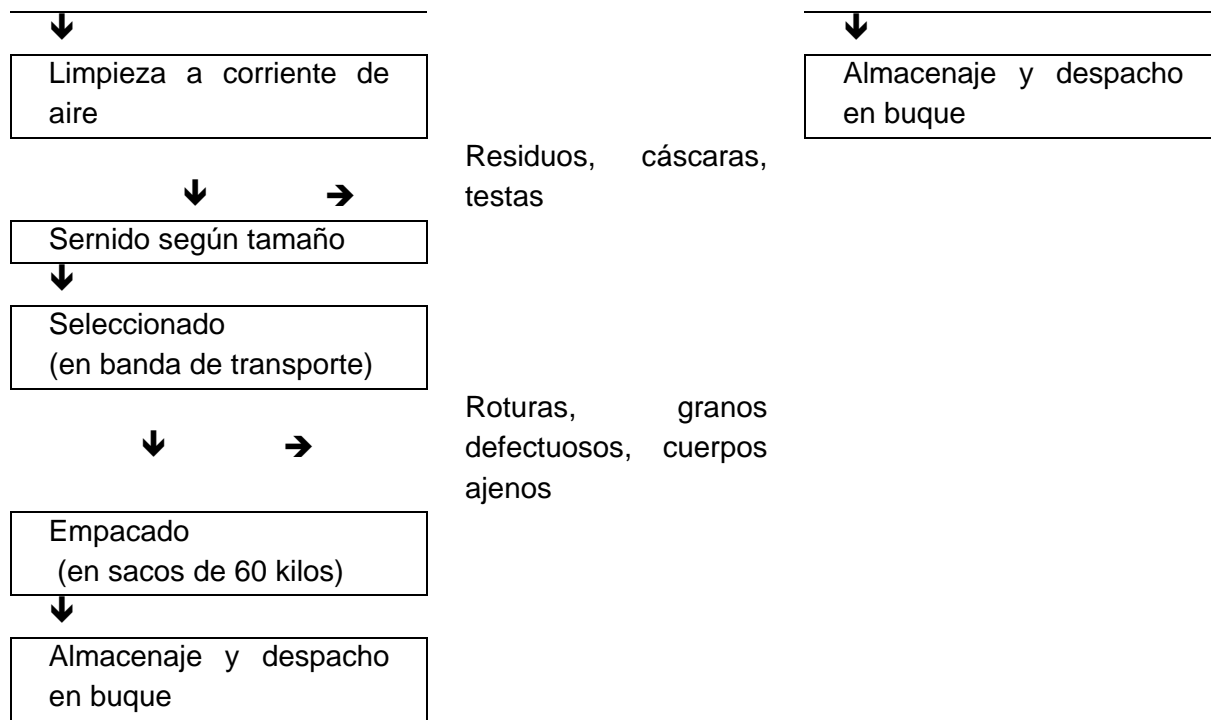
↓

Limpieza a corriente de aire

↓ → Residuos, cáscaras, testas

Sernido según tamaño

↓

Seleccionado
(en banda de transporte)

↓ → Roturas, granos defectuosos, cuerpos ajenos

Empacado
(en sacos de 60 kilos)

↓

Almacenaje y despacho en buque

↓

Almacenaje y despacho en buque